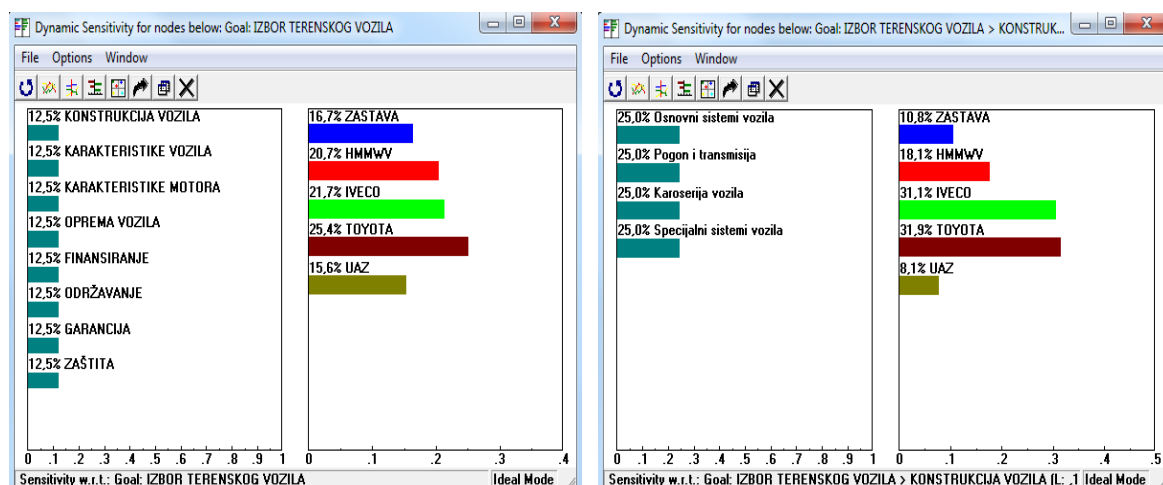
Dynamic Sensitivity for nodes below: Goal: IZBOR TERENSKOG VOZILA

File Options Window

12,5% KONSTRUKCIJA VOZILA
12,5% KARAKTERISTIKE VOZILA
12,5% KARAKTERISTIKE MOTORA
12,5% OPREMA VOZILA
12,5% FINANSIRANJE
12,5% ODRŽAVANJE
12,5% GARANCIJA
12,5% ZAŠTITA

0 .1 .2 .3 .4 .5 .6 .7 .8 .9 1

16,7% ZASTAVA
20,7% HMMWV
21,7% IVECO
25,4% TOYOTA
15,6% UAZ

0 .1 .2 .3 .4

Sensitivity w.r.t.: Goal: IZBOR TERENSKOG VOZILA
Ideal Mode

Dynamic Sensitivity for nodes below: Goal: IZBOR TERENSKOG VOZILA > KONSTRUK...

File Options Window

25,0% Osnovni sistemi vozila
25,0% Pogon i transmisija
25,0% Karoserija vozila
25,0% Specijalni sistemi vozila

0 .1 .2 .3 .4 .5 .6 .7 .8 .9 1

10,8% ZASTAVA
18,1% HMMWV
31,1% IVECO
31,9% TOYOTA
8,1% UAZ

0 .1 .2 .3 .4 .5

Sensitivity w.r.t.: Goal: IZBOR TERENSKOG VOZILA > KONSTRUKCIJA VOZILA (L: .1
Ideal Mode